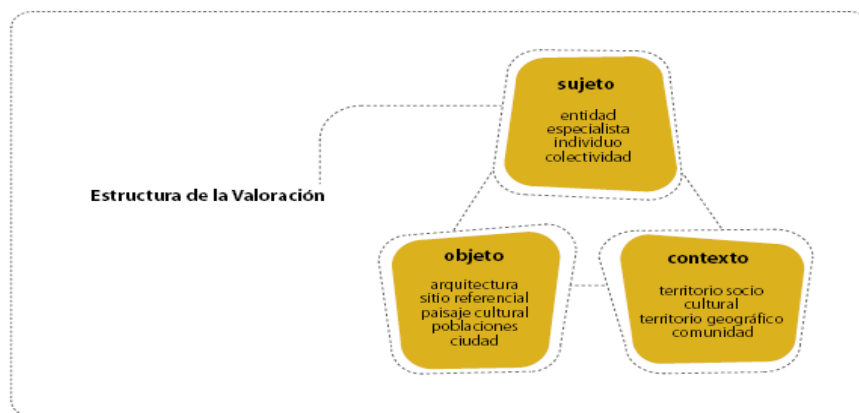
Estructura de la Valoración

sujeto

entidad
especialista
individuo
colectividad

objeto

arquitectura
sitio referencial
paisaje cultural
poblaciones
ciudad

contexto

territorio socio cultural
territorio geográfico
comunidad